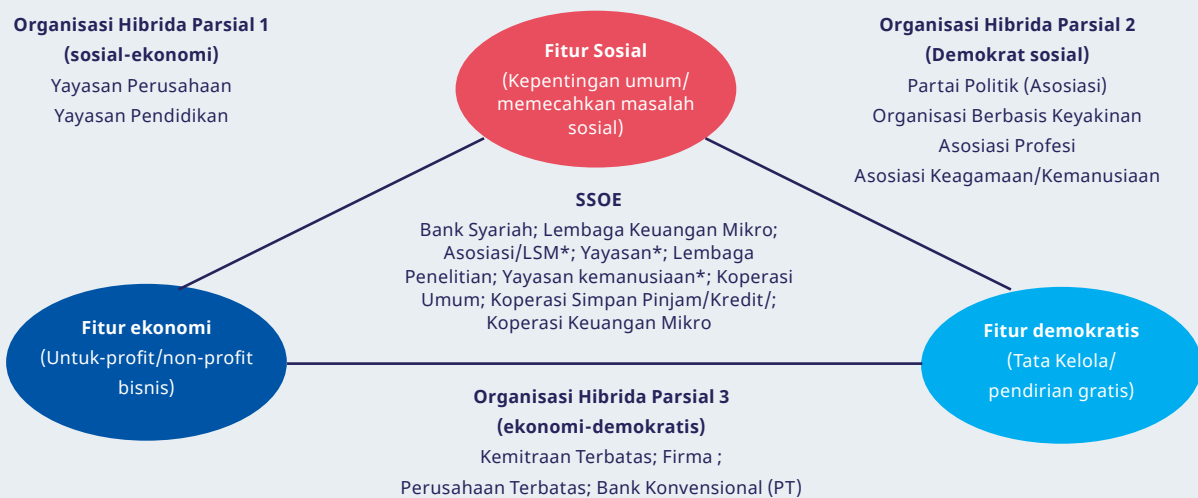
Organisasi Hibrida Parsial 1
(sosial-ekonomi)
Yayasan Perusahaan
Yayasan Pendidikan

Fitur Sosial
(Kepentingan umum/ memecahkan masalah sosial)

Organisasi Hibrida Parsial 2
(Demokrat sosial)
Partai Politik (Asosiasi)
Organisasi Berbasis Keyakinan
Asosiasi Profesi
Asosiasi Keagamaan/Kemanusiaan

SSOE
Bank Syariah; Lembaga Keuangan Mikro; Asosiasi/LSM*; Yayasan*; Lembaga Penelitian; Yayasan kemanusiaan*; Koperasi Umum; Koperasi Simpan Pinjam/Kredit/; Koperasi Keuangan Mikro

Fitur ekonomi
(Untuk-profit/non-profit bisnis)

Fitur demokratis
(Tata Kelola/ pendirian gratis)

Organisasi Hibrida Parsial 3
(ekonomi-demokratis)
Kemitraan Terbatas; Firma ;
Perusahaan Terbatas; Bank Konvensional (PT)